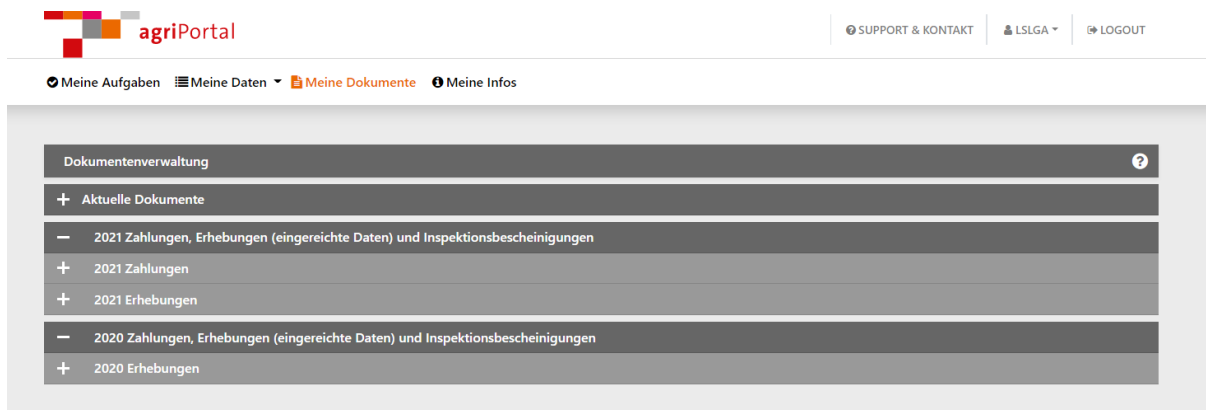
agriPortal

SUPPORT & KONTAKT LSLGA LOGOUT

Meine Aufgaben Meine Daten Meine Dokumente Meine Infos

Dokumentenverwaltung

+ Aktuelle Dokumente

– 2021 Zahlungen, Erhebungen (eingereichte Daten) und Inspektionsbescheinigungen

+ 2021 Zahlungen

+ 2021 Erhebungen

– 2020 Zahlungen, Erhebungen (eingereichte Daten) und Inspektionsbescheinigungen

+ 2020 Erhebungen